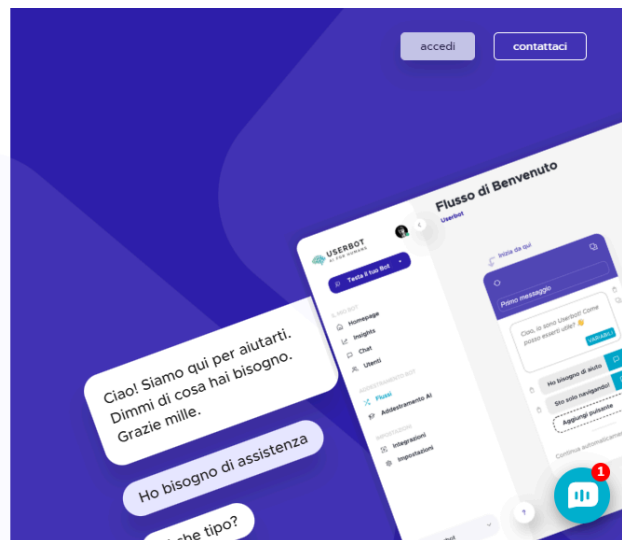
accedi

contattaci

USERBOT
AI FOR HUMANS

Testa il tuo Bot

IL MIO BOT
Homepage
Insights
Chat
Utenti

ADDESTRAMENTO BOT
Flussi
Addestramento AI

IMPOSTAZIONI
Integrazioni
Impostazioni

Flusso di Benvenuto
Userbot

Inizia da qui

Primo messaggio

Ciao, io sono Userbot! Come posso esserti utile?

Ho bisogno di aiuto
Sto solo navigando!
Aggiungi pulsante

Continua automaticamente

Ciao! Siamo qui per aiutarti. Dimmi di cosa hai bisogno. Grazie mille.

Ho bisogno di assistenza

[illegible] che tipo?

1